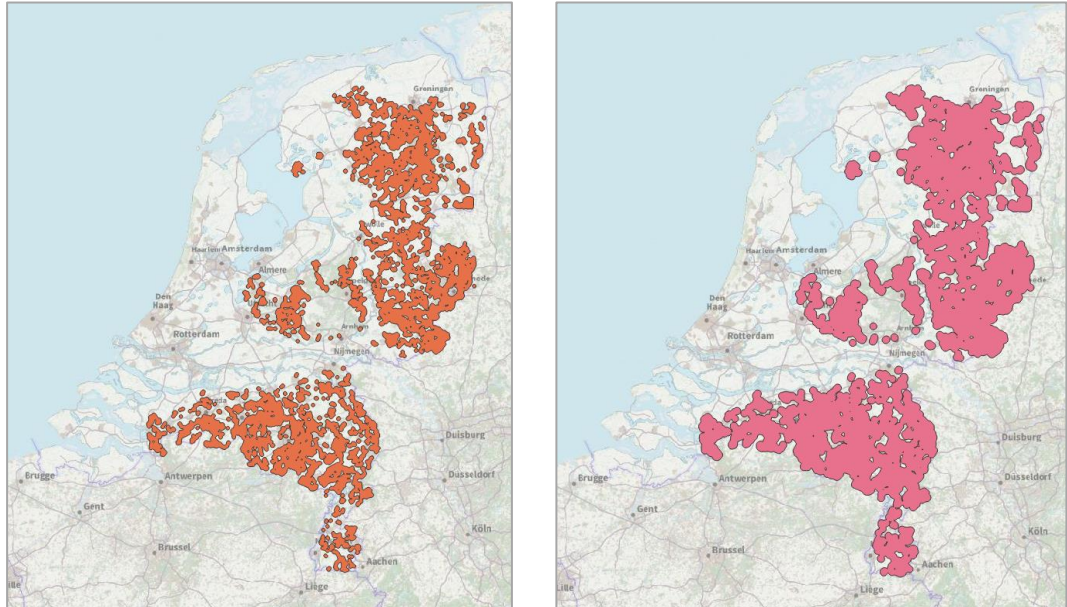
Groningen
Haarlem Amsterdam
Almere
Den Haag
Rotterdam
Arnhem
Nijmegen
Duisburg
Brugge
Antwerpen
Dusseldorf
Gent
Köln
Brussel
Aachen
Lille
Liège

Groningen
Haarlem Amsterdam
Almere
Den Haag
Rotterdam
Arnhem
Nijmegen
Duisburg
Brugge
Antwerpen
Dusseldorf
Gent
Köln
Brussel
Aachen
Lille
Liège